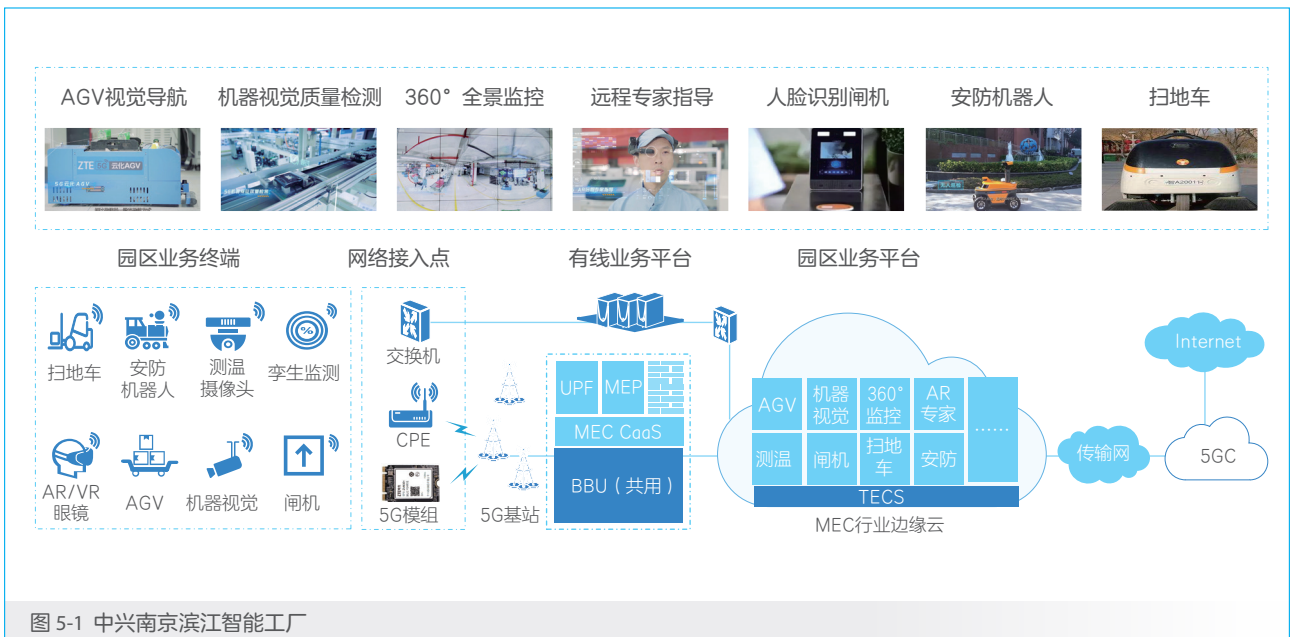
AGV视觉导航 机器视觉质量检测 360° 全景监控 远程专家指导 人脸识别闸机 安防机器人 扫地车

ZTE 云化AGV

园区业务终端 网络接入点 有线业务平台 园区业务平台

扫地车
安防机器人
测温摄像头
孪生监测
AR/VR眼镜
AGV
机器视觉
闸机

交换机
CPE
5G模组
5G基站

UPF MEP
MEC CaaS
BBU（共用）

AGV 机器视觉 360°监控 AR专家 ……
测温 闸机 扫地车 安防
TECS
MEC行业边缘云

Internet
传输网
5GC

图 5-1 中兴南京滨江智能工厂